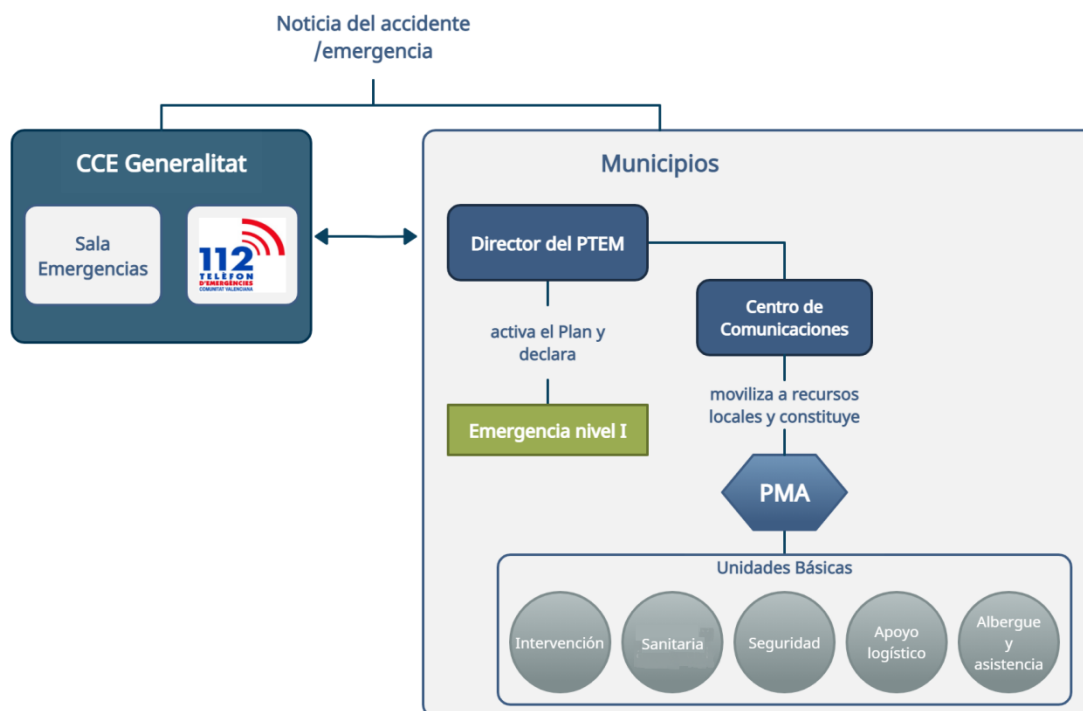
Noticia del accidente /emergencia

CCE Generalitat

Sala Emergencias

112 TELEFON D'EMERGÈNCIES COMUNITAT VALENCIANA

Municipios

Director del PTEM

activa el Plan y declara

Emergencia nivel I

Centro de Comunicaciones

moviliza a recursos locales y constituye

PMA

Unidades Básicas

Intervención

Sanitaria

Seguridad

Apoyo logístico

Albergue y asistencia